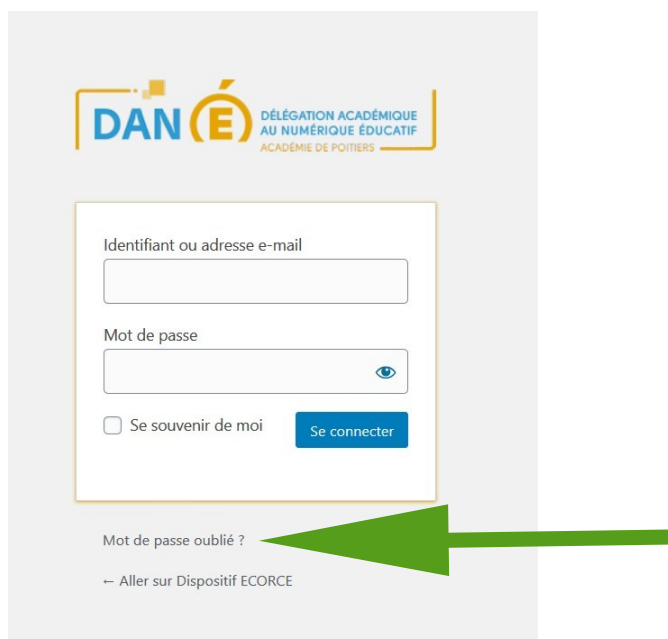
DAN É DÉLÉGATION ACADÉMIQUE AU NUMÉRIQUE ÉDUCATIF
ACADÉMIE DE POITIERS

Identifiant ou adresse e-mail

Mot de passe

Se souvenir de moi

Se connecter

Mot de passe oublié ?

← Aller sur Dispositif ECORCE